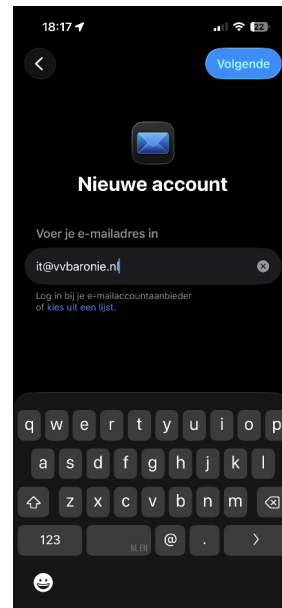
18:17
22

Volgende

Nieuwe account

Voer je e-mailadres in

it@vvbaronie.nl

Log in bij je e-mailaccountaanbieder of kies uit een lijst.

q w e r t y u i o p
a s d f g h j k l
z x c v b n m
123 NL EN @ .